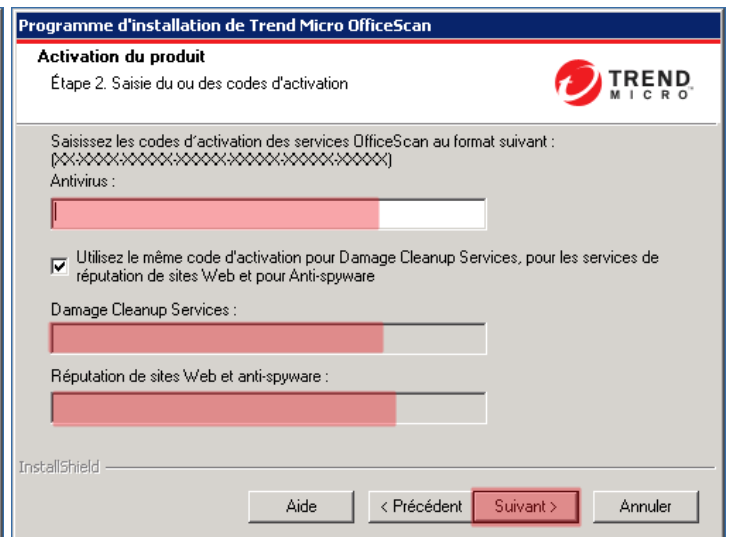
Programme d'installation de Trend Micro OfficeScan

Activation du produit

Étape 2. Saisie du ou des codes d'activation

TREND MICRO

Saisissez les codes d'activation des services OfficeScan au format suivant : (XX-XXXX-XXXXX-XXXXX-XXXXX-XXXXX-XXXXX)

Antivirus :

Utilisez le même code d'activation pour Damage Cleanup Services, pour les services de réputation de sites Web et pour Anti-spyware

Damage Cleanup Services :

Réputation de sites Web et anti-spyware :

InstallShield

Aide

< Précédent

Suivant >

Annuler